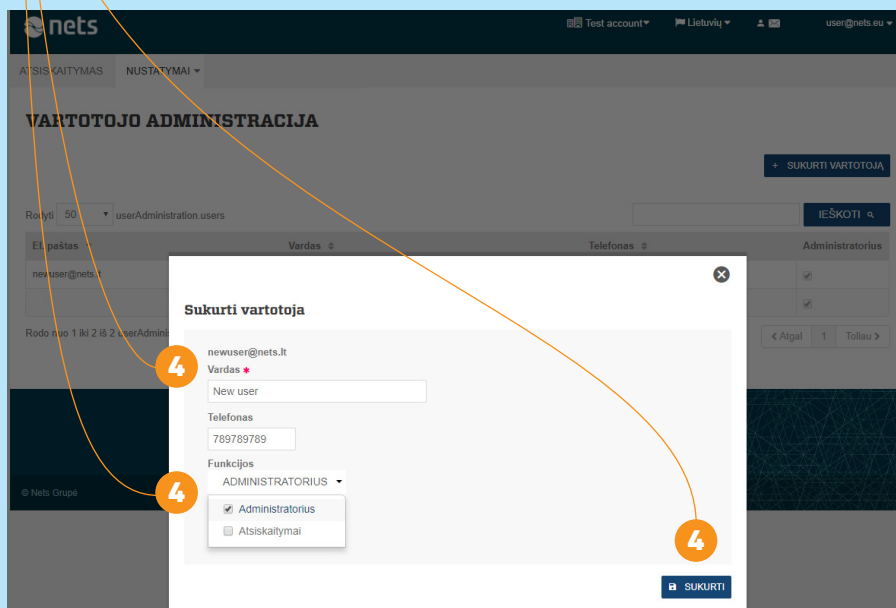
nets

Test account▾ Lietuvių ▾ user@nets.eu ▾

ATSISKAITYMAS NUSTATYMAI ▾

VARTOTOJO ADMINISTRACIJA

+ SUKURTI VARTOTOJĄ

Rodyti 50 userAdministration.users

IEŠKOTI

| El. paštas | Vardas | Telefonas | Administratorius |
|---|---|---|---|
| newuser@nets.lt | | | ✓ |
| | | | ✓ |

Rodo nuo 1 iki 2 iš 2 userAdminis

‹ Atgal 1 Toliau ›

© Nets Grupė

Sukurti vartotoja

newuser@nets.lt

Vardas *

New user

Telefonas

789789789

Funkcijos

ADMINISTRATORIUS ▾

Administratorius

Atsiskaitymai

4

4

4

SUKURTI